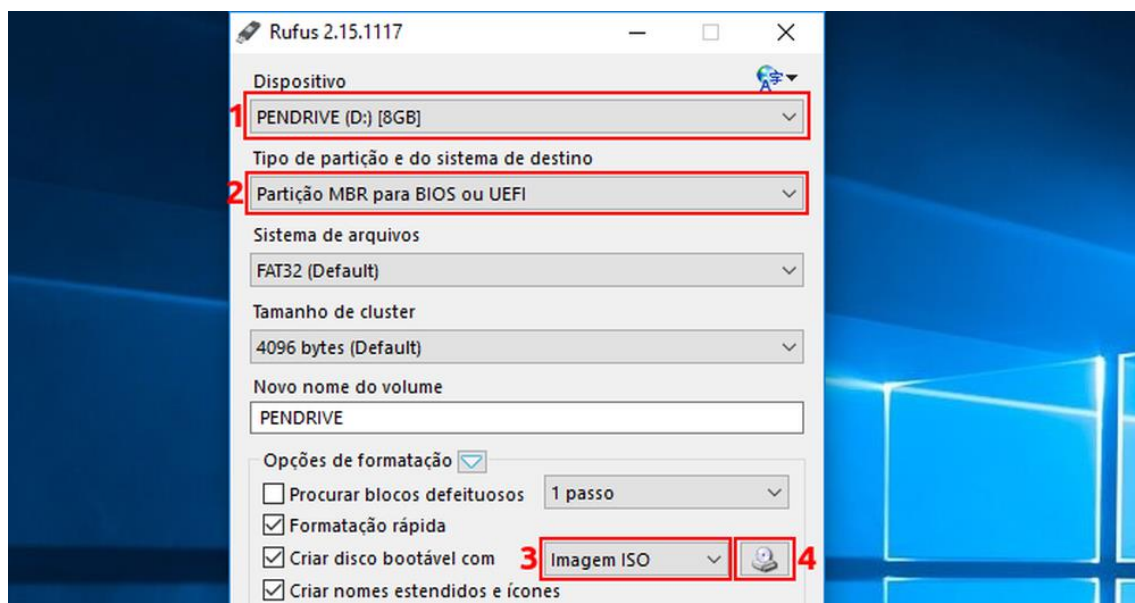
Rufus 2.15.1117

Dispositivo

1 PENDRIVE (D:) [8GB]

Tipo de partição e do sistema de destino

2 Partição MBR para BIOS ou UEFI

Sistema de arquivos

FAT32 (Default)

Tamanho de cluster

4096 bytes (Default)

Novo nome do volume

PENDRIVE

Opções de formatação

Procurar blocos defeituosos 1 passo

Formatação rápida

Criar disco bootável com 3 Imagem ISO 4

Criar nomes estendidos e ícones